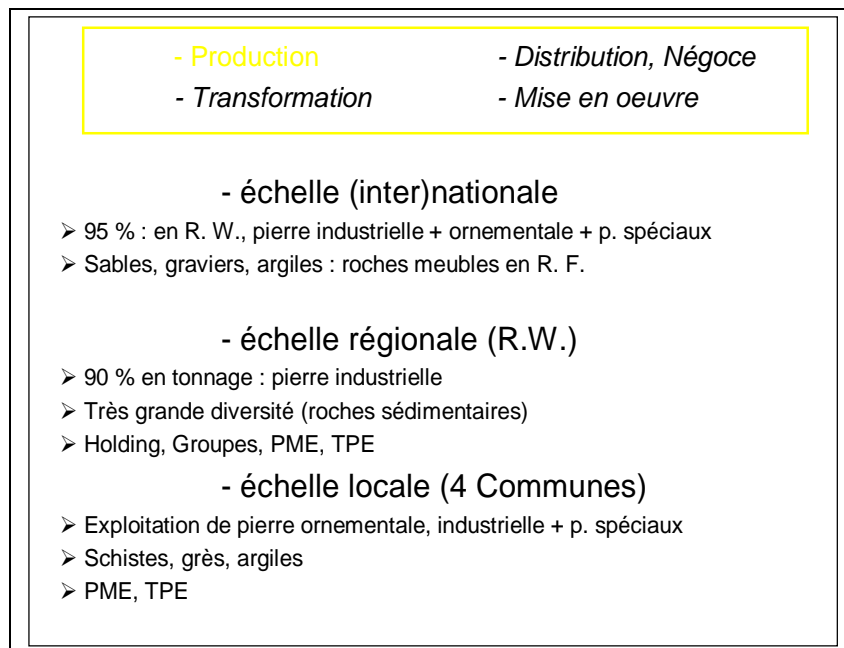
- Production
- Transformation

- Distribution, Négoce
- Mise en oeuvre

- échelle (inter)nationale

➢ 95 % : en R. W., pierre industrielle + ornementale + p. spéciaux
➢ Sables, graviers, argiles : roches meubles en R. F.

- échelle régionale (R.W.)

➢ 90 % en tonnage : pierre industrielle
➢ Très grande diversité (roches sédimentaires)
➢ Holding, Groupes, PME, TPE

- échelle locale (4 Communes)

➢ Exploitation de pierre ornementale, industrielle + p. spéciaux
➢ Schistes, grès, argiles
➢ PME, TPE